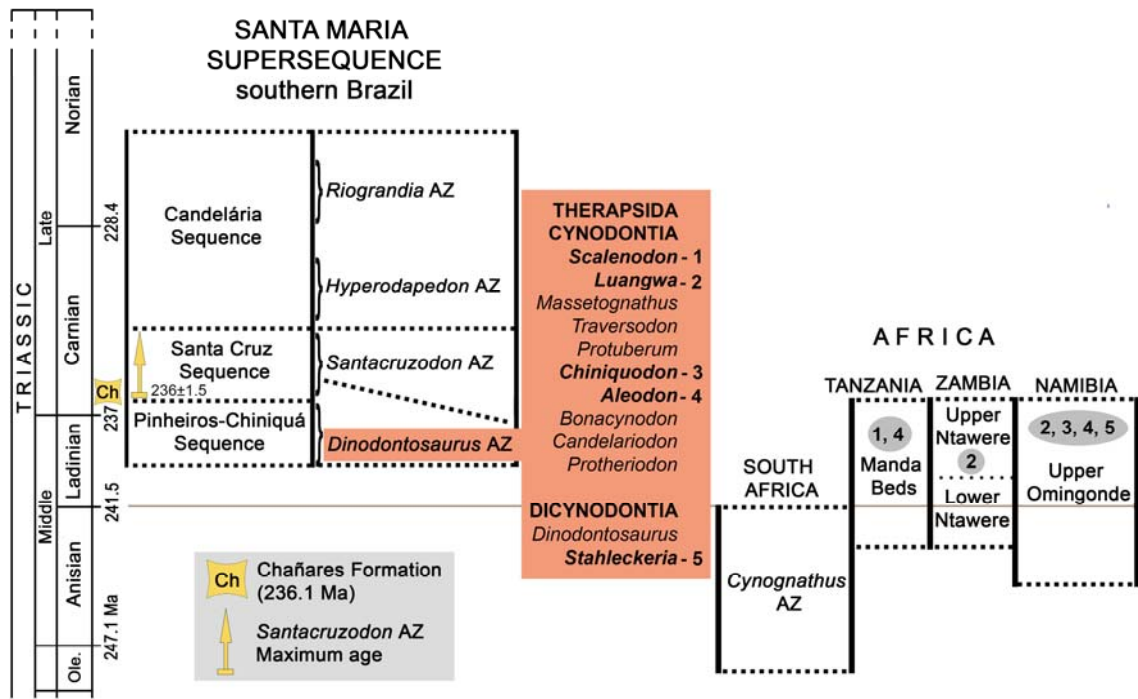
SANTA MARIA SUPERSEQUENCE southern Brazil

TRIASSIC

Late

Norian

Carnian

Middle

Ladinian

Anisian

Ole.

228.4

237

241.5

247.1 Ma

Candelária Sequence

Santa Cruz Sequence

Ch

236±1.5

Pinheiros-Chiniquá Sequence

*Riograndia* AZ

*Hyperodapedon* AZ

*Santacruzodon* AZ

*Dinodontosaurus* AZ

THERAPSIDA
CYNODONTIA
***Scalenodon*** **- 1**
***Luangwa*** **- 2**
*Massetognathus*
*Traversodon*
*Protuberum*
***Chiniquodon*** **- 3**
***Aleodon*** **- 4**
*Bonacynodon*
*Candelariodon*
*Protheriodon*

DICYNODONTIA
*Dinodontosaurus*
***Stahleckeria*** **- 5**

AFRICA

SOUTH AFRICA

*Cynognathus* AZ

TANZANIA

1, 4

Manda Beds

ZAMBIA

Upper Ntawere

2

Lower Ntawere

NAMIBIA

2, 3, 4, 5

Upper Omingonde

Ch Chañares Formation (236.1 Ma)

*Santacruzodon* AZ Maximum age